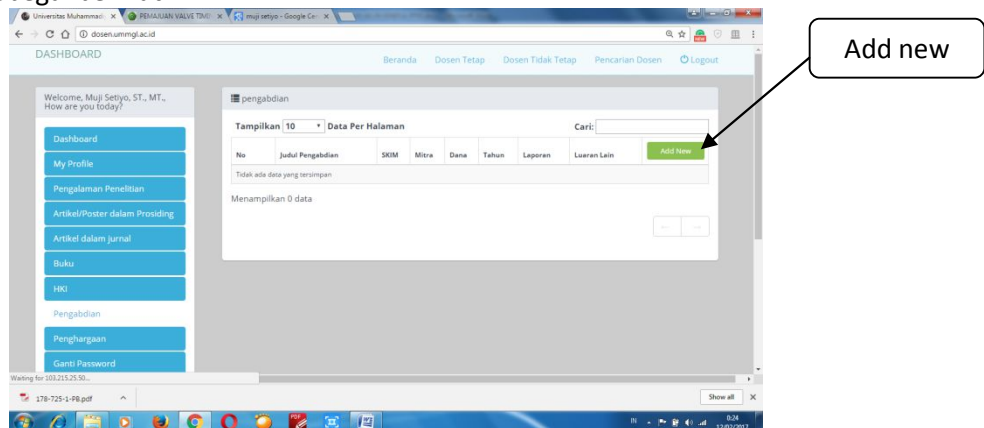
Universitas Muhammadi | PEMAJUAN VALVE TIMI | muji setiyo - Google Ce

dosen.ummgl.ac.id

DASHBOARD

Beranda Dosen Tetap Dosen Tidak Tetap Pencarian Dosen Logout

Add new

Welcome, Muji Setiyo, ST., MT., How are you today?

Dashboard

My Profile

Pengalaman Penelitian

Artikel/Poster dalam Prosiding

Artikel dalam jurnal

Buku

HKI

Pengabdian

Penghargaan

Ganti Password

pengabdian

Tampilkan 10 Data Per Halaman

Cari:

Add New

| No | Judul Pengabdian | SKIM | Mitra | Dana | Tahun | Laporan | Luaran Lain |
|---|---|---|---|---|---|---|---|
| Tidak ada data yang tersimpan | | | | | | | |

Menampilkan 0 data

← →

Waiting for 103.215.25.50...

178-725-1-PB.pdf

Show all

IN

8:24
12/02/2017